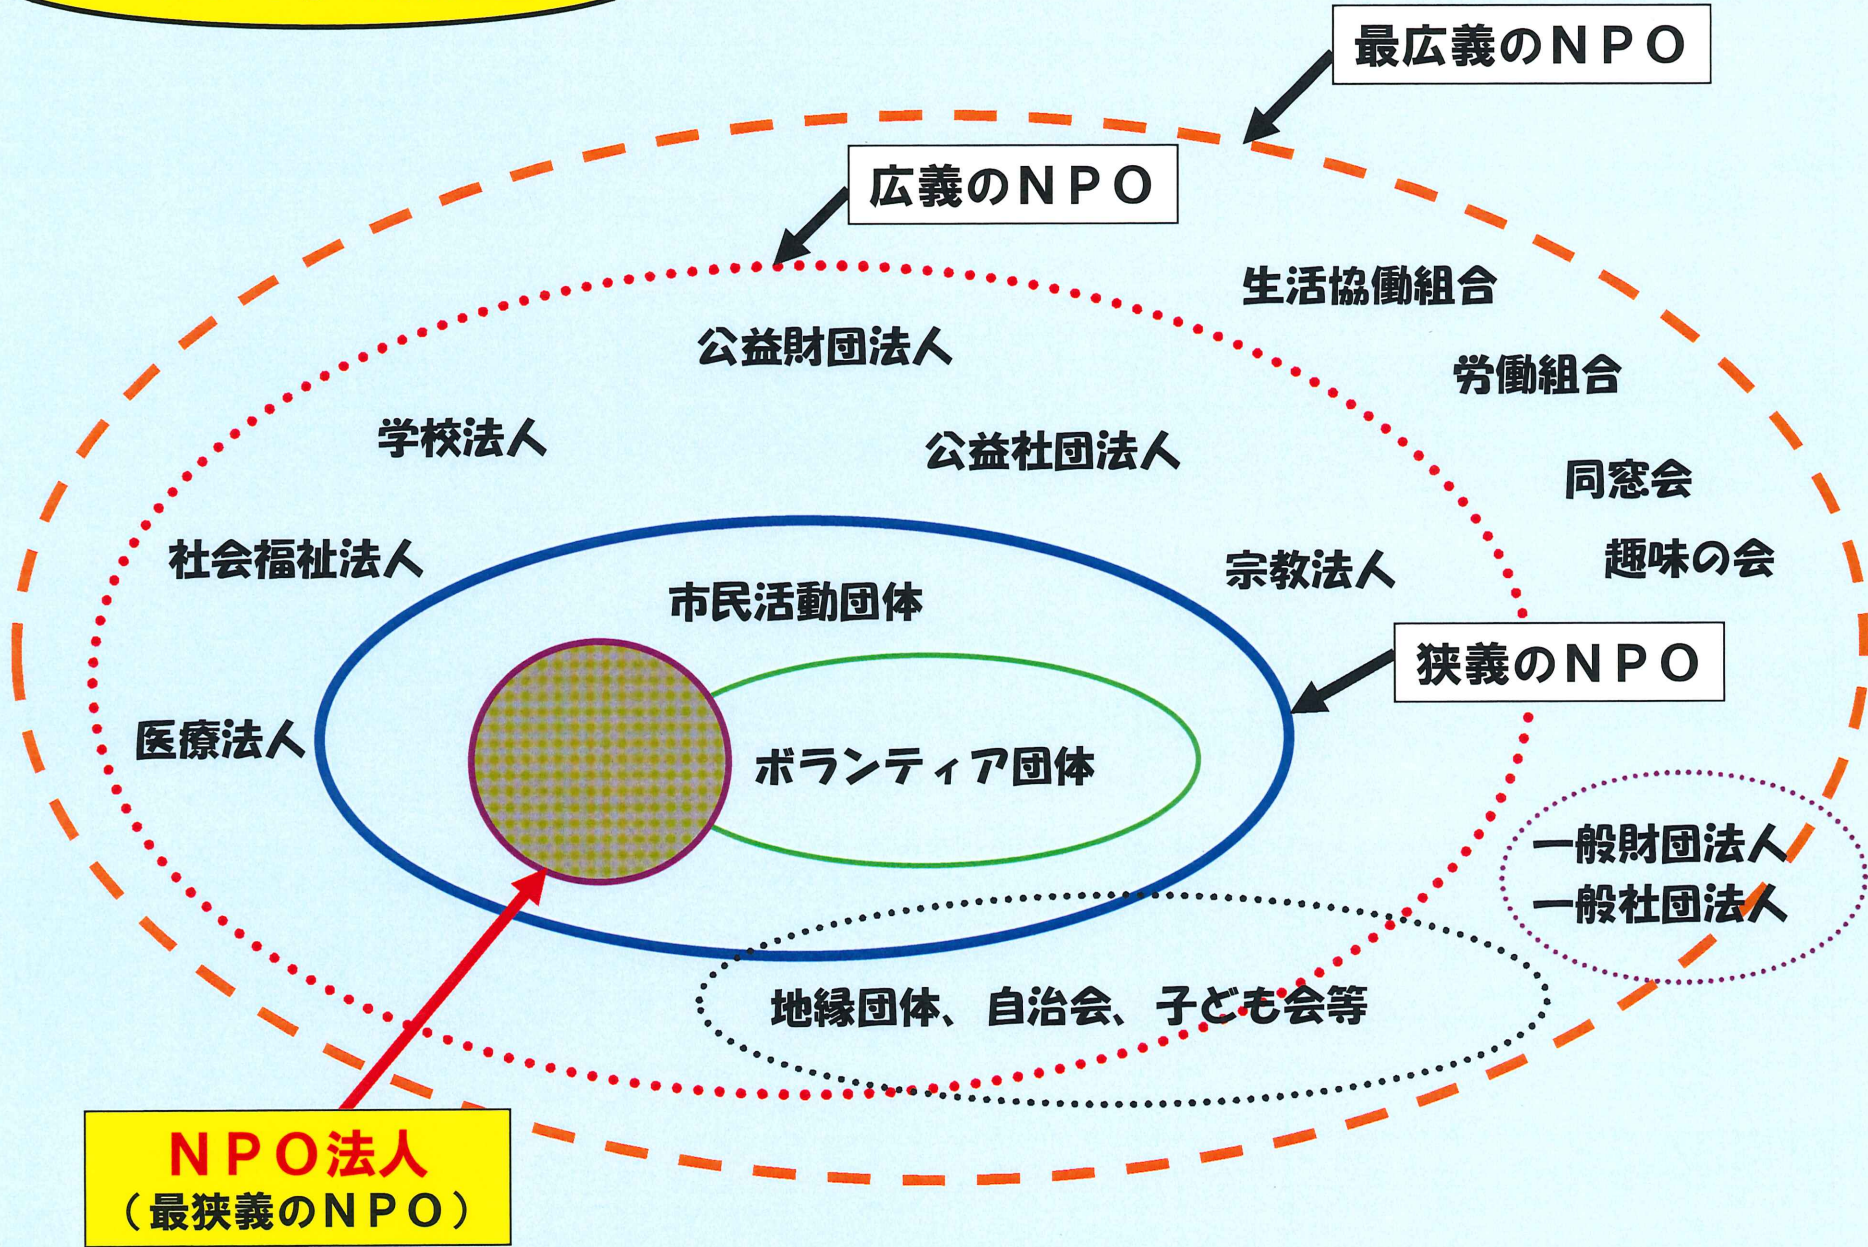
最広義のＮＰＯ

広義のＮＰＯ

生活協働組合

公益財団法人

労働組合

学校法人

公益社団法人

同窓会

社会福祉法人

趣味の会

宗教法人

市民活動団体

狭義のＮＰＯ

医療法人

ボランティア団体

一般財団法人
一般社団法人

地縁団体、自治会、子ども会等

ＮＰＯ法人
（最狭義のＮＰＯ）